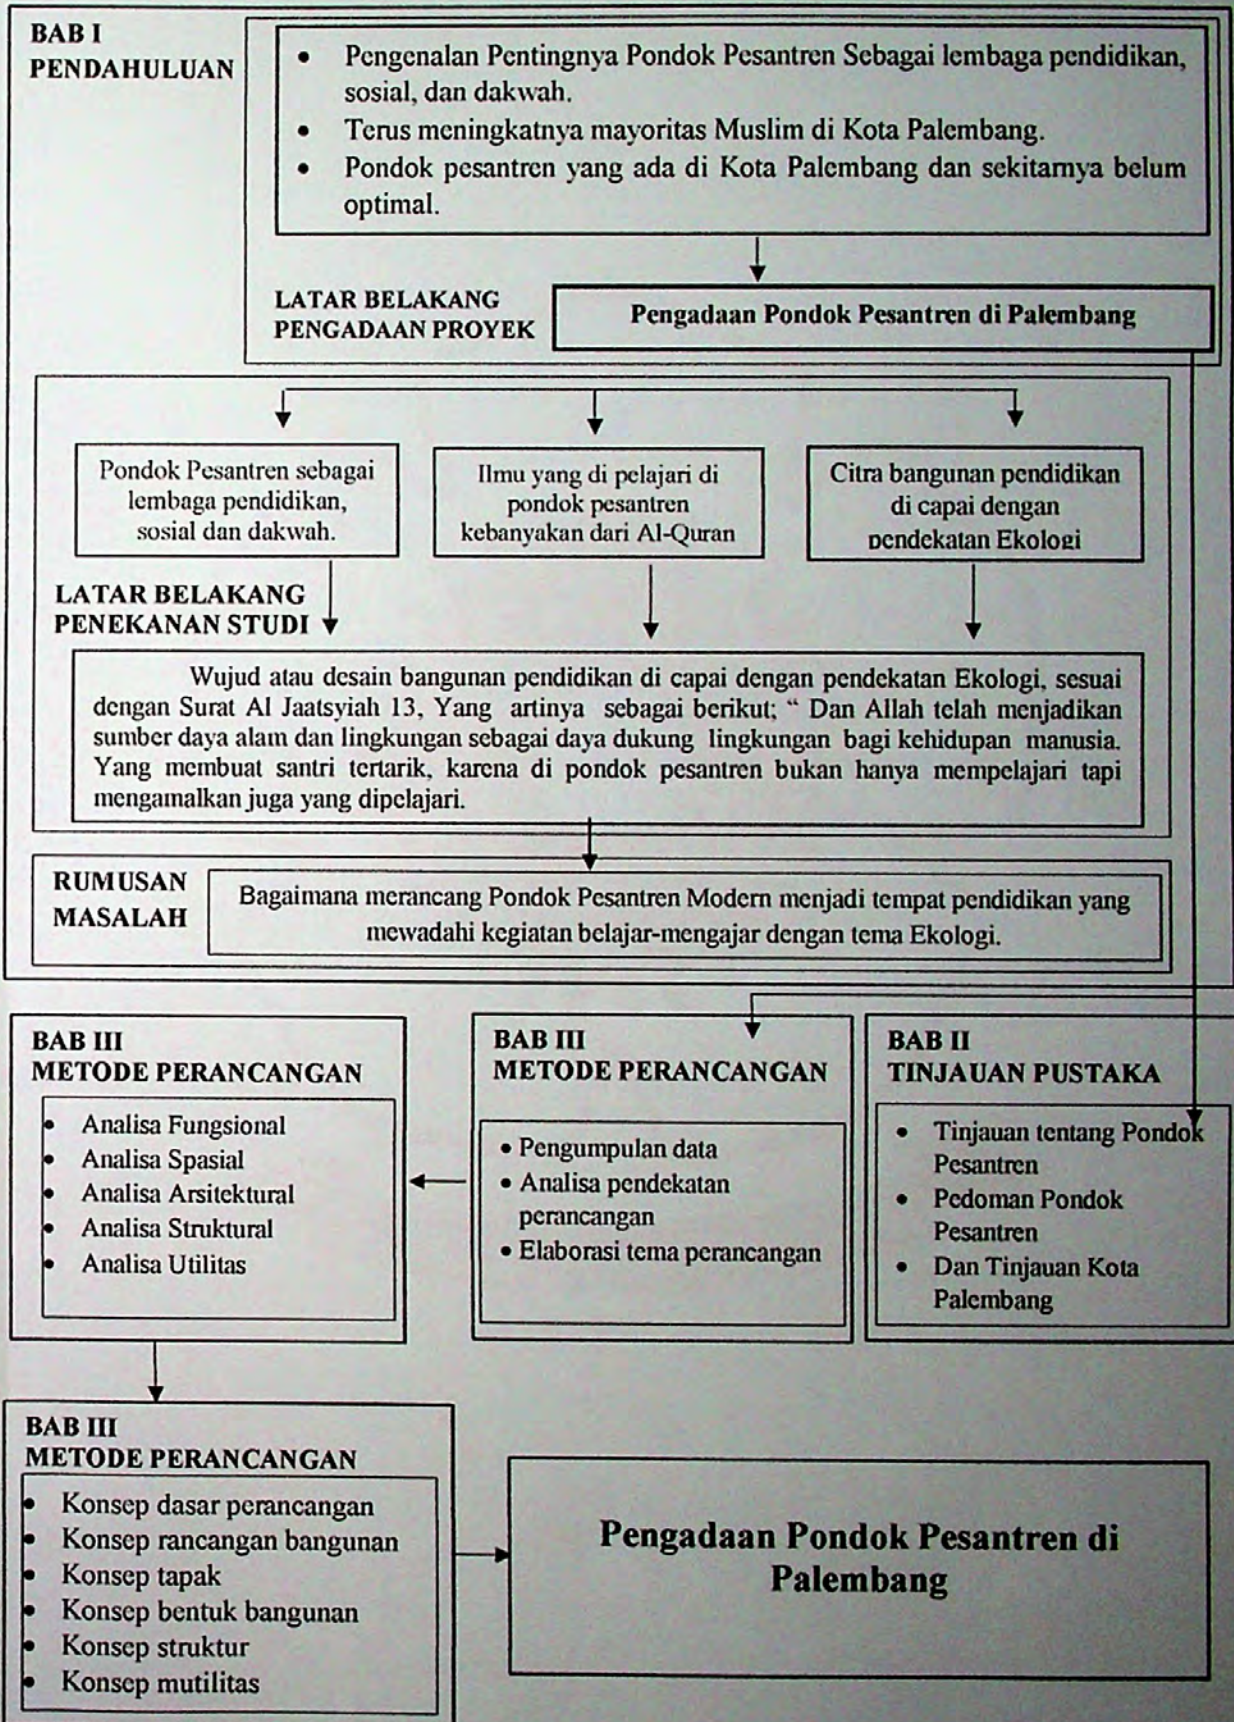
BAB I
PENDAHULUAN

- Pengenalan Pentingnya Pondok Pesantren Sebagai lembaga pendidikan, sosial, dan dakwah.
- Terus meningkatnya mayoritas Muslim di Kota Palembang.
- Pondok pesantren yang ada di Kota Palembang dan sekitarnya belum optimal.

LATAR BELAKANG PENGADAAN PROYEK

Pengadaan Pondok Pesantren di Palembang

Pondok Pesantren sebagai lembaga pendidikan, sosial dan dakwah.

Ilmu yang di pelajari di pondok pesantren kebanyakan dari Al-Quran

Citra bangunan pendidikan di capai dengan pendekatan Ekologi

LATAR BELAKANG PENEKANAN STUDI

Wujud atau desain bangunan pendidikan di capai dengan pendekatan Ekologi, sesuai dengan Surat Al Jaatsyiah 13, Yang artinya sebagai berikut; " Dan Allah telah menjadikan sumber daya alam dan lingkungan sebagai daya dukung lingkungan bagi kehidupan manusia. Yang membuat santri tertarik, karena di pondok pesantren bukan hanya mempelajari tapi mengamalkan juga yang dipelajari.

RUMUSAN MASALAH

Bagaimana merancang Pondok Pesantren Modern menjadi tempat pendidikan yang mewadahi kegiatan belajar-mengajar dengan tema Ekologi.

BAB III
METODE PERANCANGAN
- Analisa Fungsional
- Analisa Spasial
- Analisa Arsitektural
- Analisa Struktural
- Analisa Utilitas

BAB III
METODE PERANCANGAN
- Pengumpulan data
- Analisa pendekatan perancangan
- Elaborasi tema perancangan

BAB II
TINJAUAN PUSTAKA
- Tinjauan tentang Pondok Pesantren
- Pedoman Pondok Pesantren
- Dan Tinjauan Kota Palembang

BAB III
METODE PERANCANGAN
- Konsep dasar perancangan
- Konsep rancangan bangunan
- Konsep tapak
- Konsep bentuk bangunan
- Konsep struktur
- Konsep mutilitas

Pengadaan Pondok Pesantren di Palembang